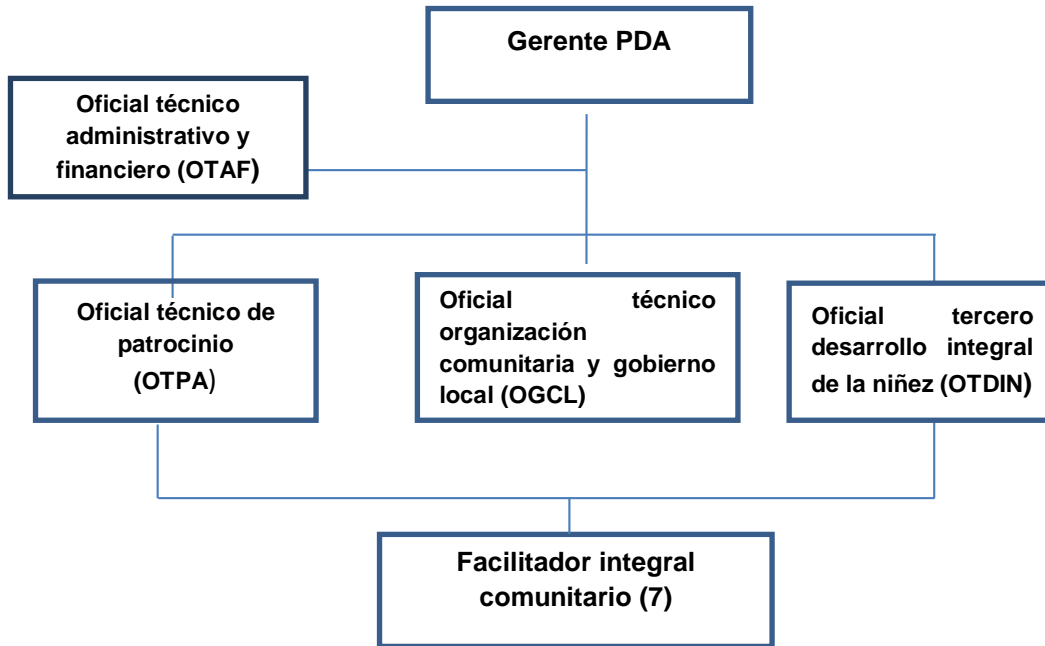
Gerente PDA

Oficial técnico administrativo y financiero (OTAF)

Oficial técnico de patrocinio (OTPA)

Oficial técnico organización comunitaria y gobierno local (OGCL)

Oficial tercero desarrollo integral de la niñez (OTDIN)

Facilitador integral comunitario (7)